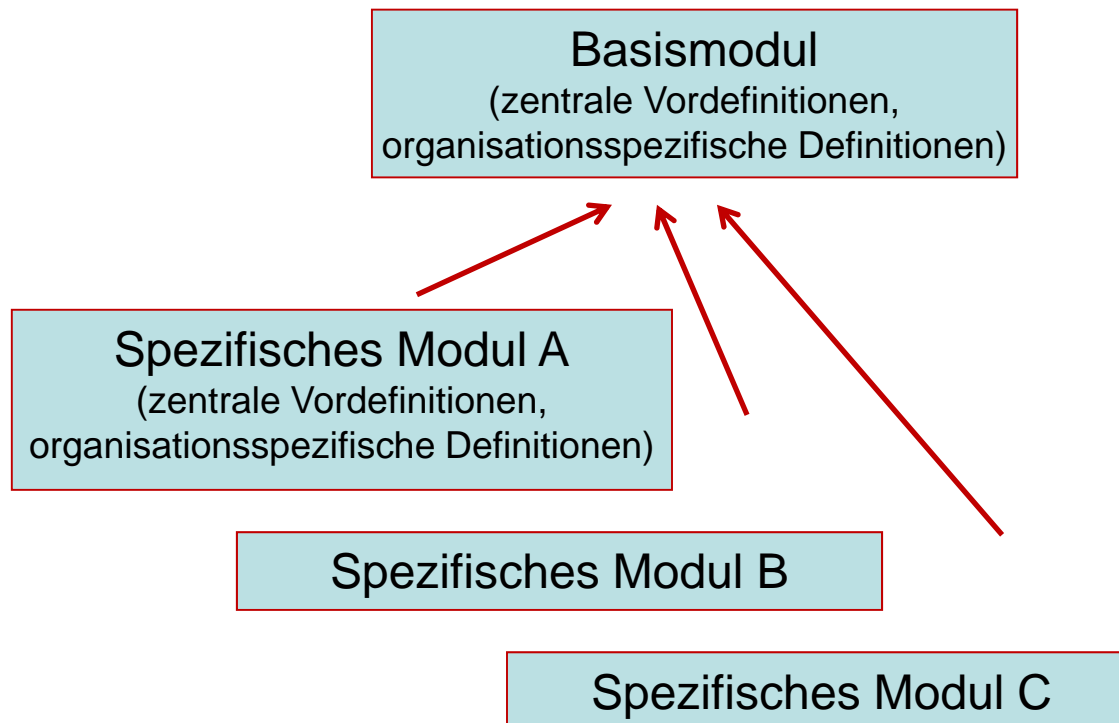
Basismodul
(zentrale Vordefinitionen, organisationsspezifische Definitionen)

Spezifisches Modul A
(zentrale Vordefinitionen, organisationsspezifische Definitionen)

Spezifisches Modul B

Spezifisches Modul C